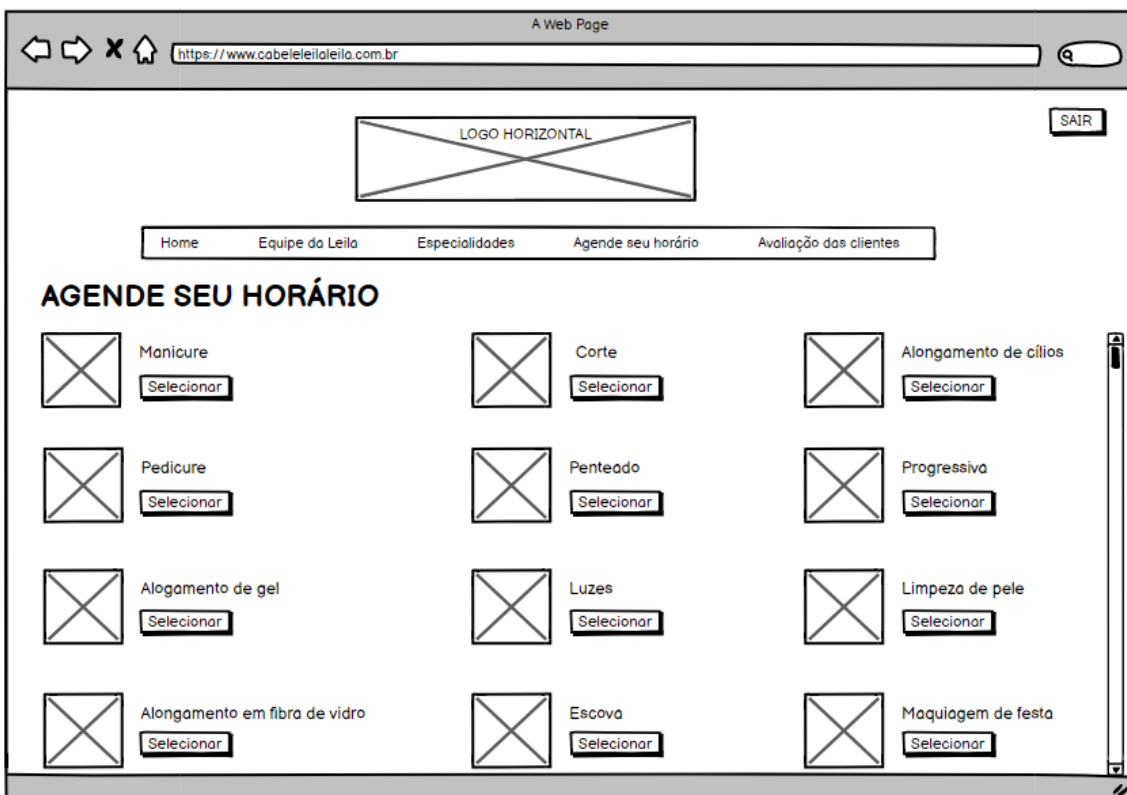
A Web Page

https://www.cabeleleilaleila.com.br

SAIR

LOGO HORIZONTAL

Home Equipe da Leila Especialidades Agende seu horário Avaliação das clientes

AGENDE SEU HORÁRIO

Manicure
Selecionar

Corte
Selecionar

Alongamento de cílios
Selecionar

Pedicure
Selecionar

Penteado
Selecionar

Progressiva
Selecionar

Alogamento de gel
Selecionar

Luzes
Selecionar

Limpeza de pele
Selecionar

Alongamento em fibra de vidro
Selecionar

Escova
Selecionar

Maquiagem de festa
Selecionar